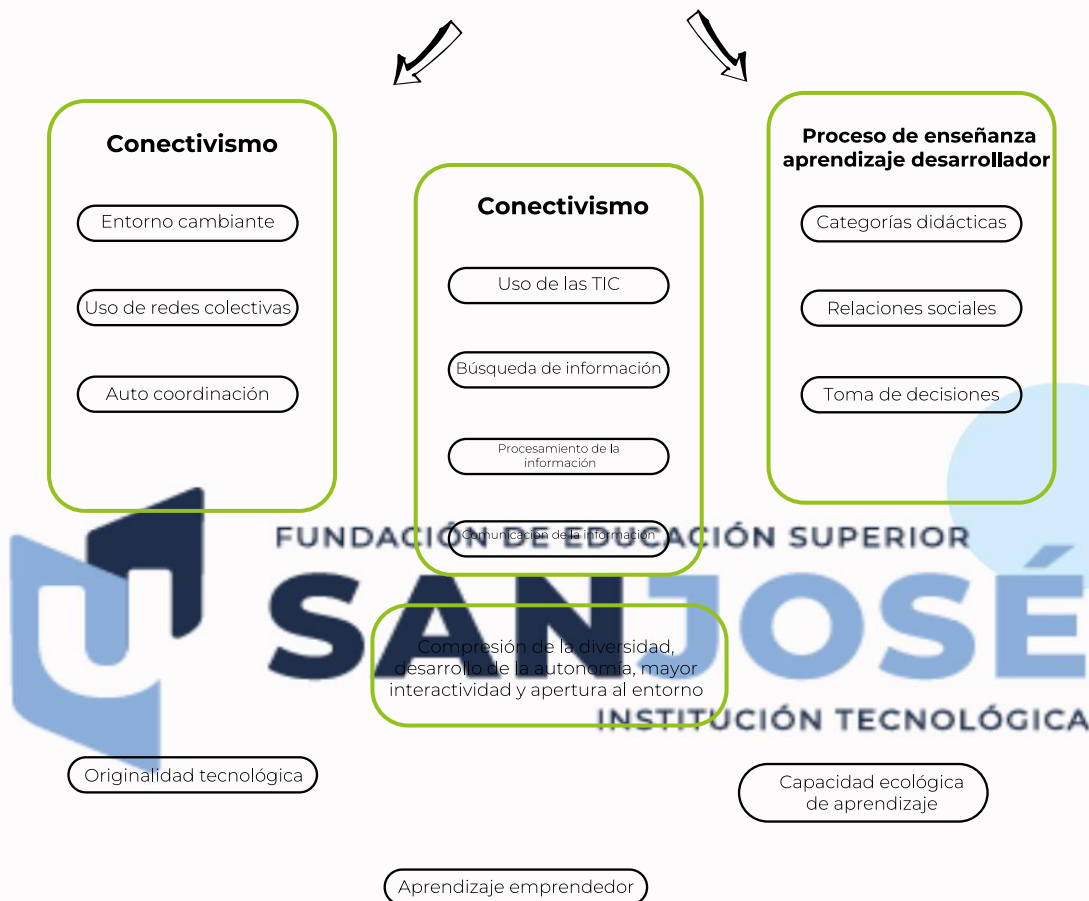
Conectivismo

Entorno cambiante

Uso de redes colectivas

Auto coordinación

Conectivismo

Uso de las TIC

Búsqueda de información

Procesamiento de la información

Comunicación de la información

Proceso de enseñanza aprendizaje desarrollador

Categorías didácticas

Relaciones sociales

Toma de decisiones

FUNDACIÓN DE EDUCACIÓN SUPERIOR

SAN JOSÉ

INSTITUCIÓN TECNOLÓGICA

Compresión de la diversidad, desarrollo de la autonomía, mayor interactividad y apertura al entorno

Originalidad tecnológica

Capacidad ecológica de aprendizaje

Aprendizaje emprendedor